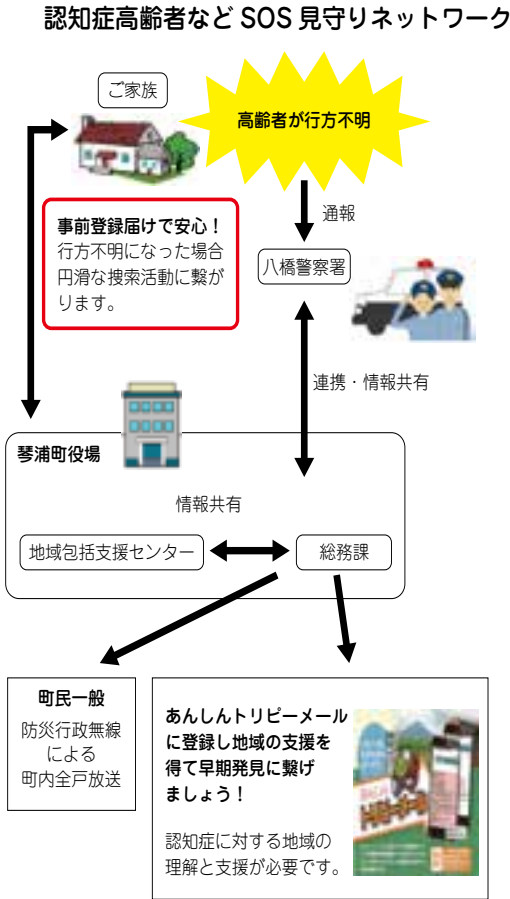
認知症高齢者など SOS 見守りネットワーク

ご家族

高齢者が行方不明

事前登録届けで安心！
行方不明になった場合円滑な捜索活動に繋がります。

通報

八橋警察署

連携・情報共有

琴浦町役場

情報共有

地域包括支援センター

総務課

町民一般
防災行政無線による町内全戸放送

あんしんトリピーメールに登録し地域の支援を得て早期発見に繋げましょう！

認知症に対する地域の理解と支援が必要です。